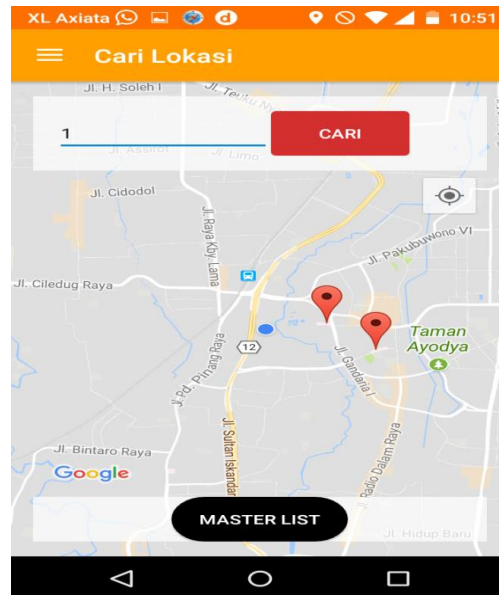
XL Axiata 10:51

Cari Lokasi

1

CARI

Jl. H. Soleh I
Jl. Teuku Nyak
Jl. Assirot
Jl. Limo
Jl. Cidodol
Jl. Raya Kby. Lama
Jl. Pakubuwono VI
Jl. Ciledug Raya
12
Jl. Pd. Pinang Raya
Jl. Gandaria I
Taman Ayodya
Jl. Sultan Iskandar
Jl. Radio Dalam Raya
Jl. Bintaro Raya
Google
Jl. Hidup Baru

MASTER LIST